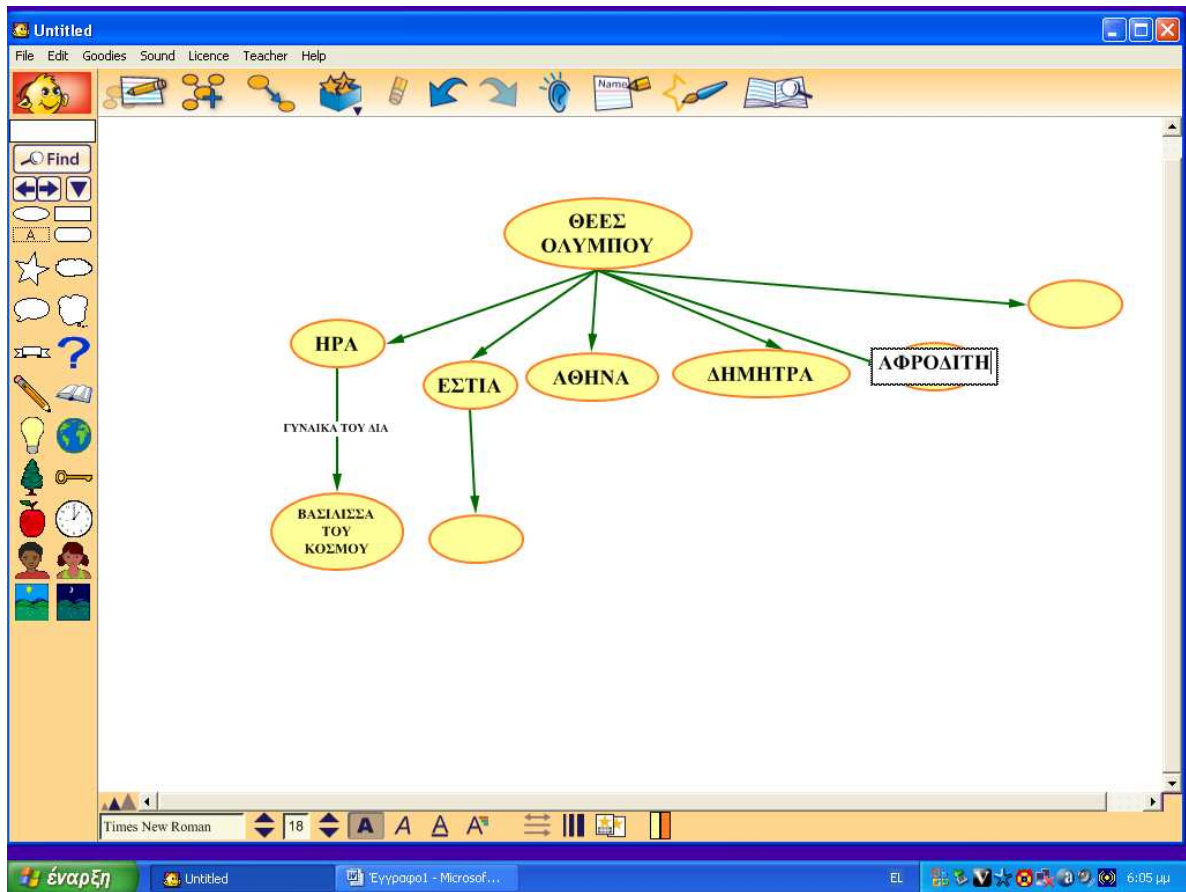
Untitled

File Edit Goodies Sound Licence Teacher Help

Name

Find

A

ΘΕΕΣ ΟΛΥΜΠΟΥ

ΗΡΑ

ΕΣΤΙΑ

ΑΘΗΝΑ

ΔΗΜΗΤΡΑ

ΑΦΡΟΔΙΤΗ

ΓΥΝΑΙΚΑ ΤΟΥ ΔΙΑ

ΒΑΣΙΛΙΣΣΑ ΤΟΥ ΚΟΣΜΟΥ

Times New Roman 18 A A A A

έναρξη Untitled Έγγραφο1 - Microsof... EL 6:05 μμ